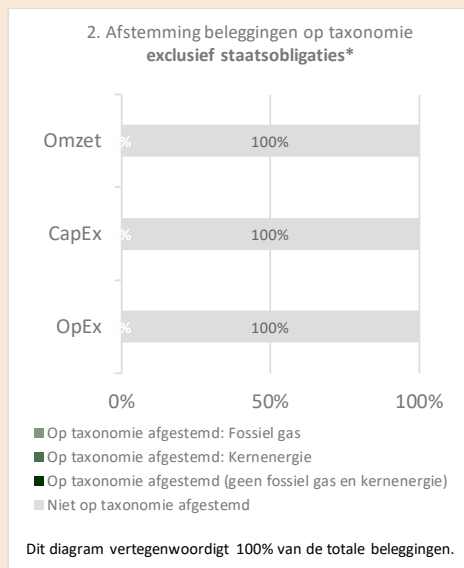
2. Afstemming beleggingen op taxonomie
**exclusief staatsobligaties***

Omzet % 100%

CapEx % 100%

OpEx % 100%

0% 50% 100%

Op taxonomie afgestemd: Fossiel gas

Op taxonomie afgestemd: Kernenergie

Op taxonomie afgestemd (geen fossiel gas en kernenergie)

Niet op taxonomie afgestemd

Dit diagram vertegenwoordigt 100% van de totale beleggingen.